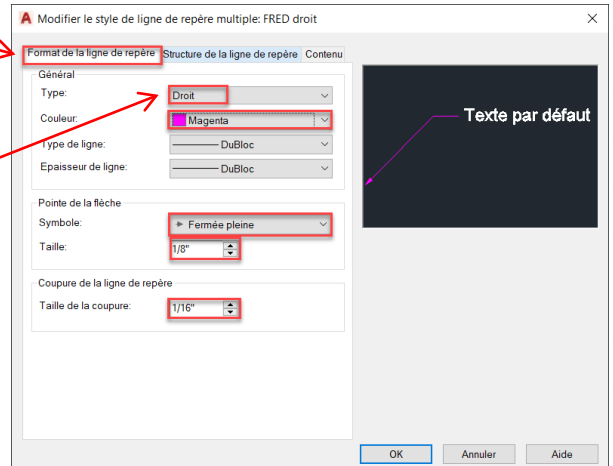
Modifier le style de ligne de repère multiple: FRED droit

Format de la ligne de repère | Structure de la ligne de repère | Contenu

Général
Type: Droit
Couleur: Magenta
Type de ligne: DuBloc
Epaisseur de ligne: DuBloc

Pointe de la flèche
Symbole: Fermée pleine
Taille: 1/8"

Coupure de la ligne de repère
Taille de la coupure: 1/16"

Texte par défaut

OK
Annuler
Aide